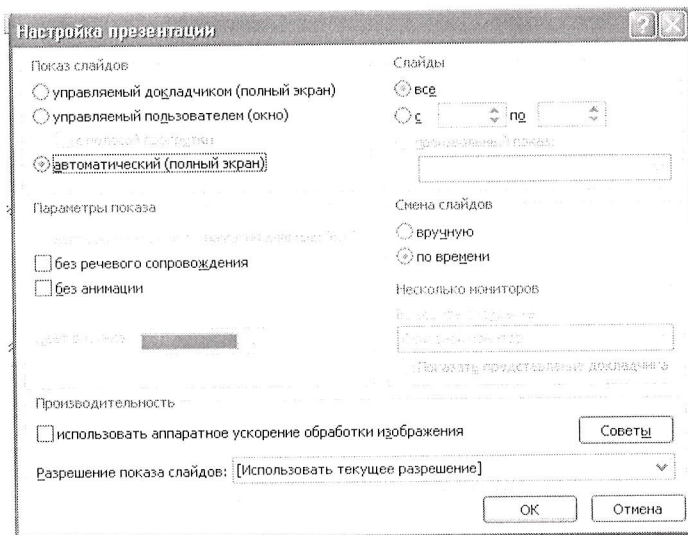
Настройка презентации

Показ слайдов

управляемый докладчиком (полный экран)

управляемый пользователем (окно)

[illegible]

автоматический (полный экран)

Слайды

все

с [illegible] по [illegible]

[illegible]

Параметры показа

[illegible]

без речевого сопровождения

без анимации

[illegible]

Смена слайдов

вручную

по времени

Несколько мониторов

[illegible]

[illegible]

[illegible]

Производительность

использовать аппаратное ускорение обработки изображения

Советы

Разрешение показа слайдов: [Использовать текущее разрешение]

ОК

Отмена